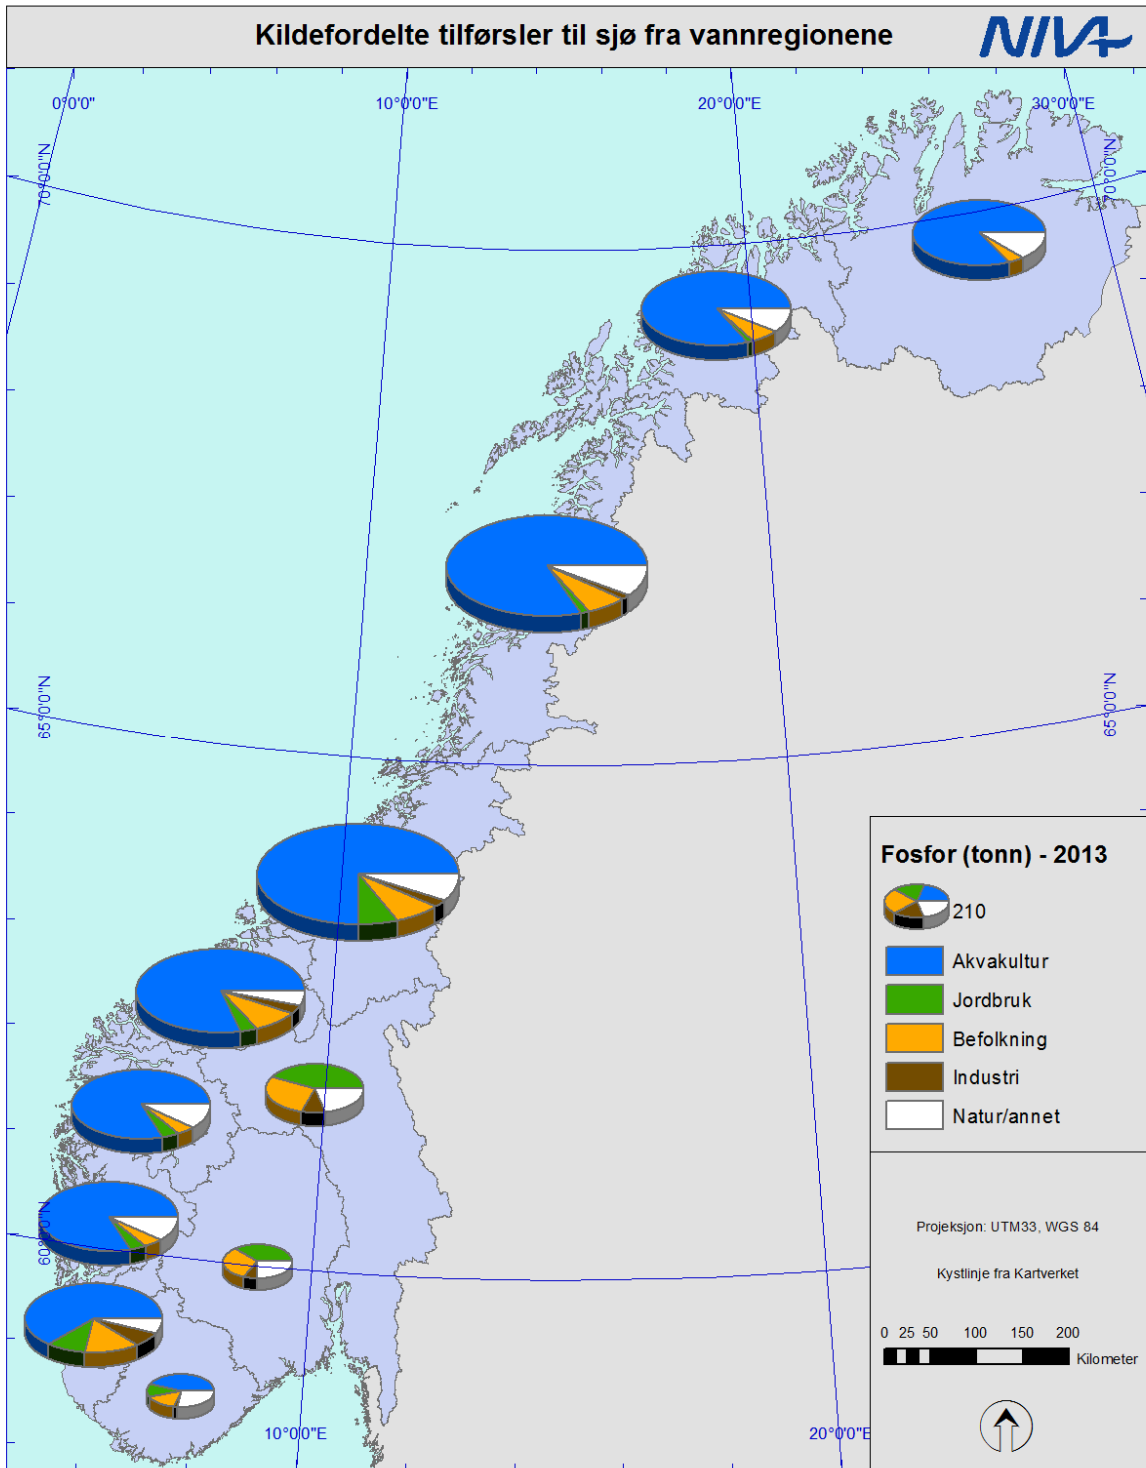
Kildefordelte tilførsler til sjø fra vannregionene

NIVA

0°0'0"

10°0'0"E

20°0'0"E

30°0'0"E

70°0'0"N

70°0'0"N

65°0'0"N

65°0'0"N

60°0'0"N

10°0'0"E

20°0'0"E

Fosfor (tonn) - 2013

210

Akvakultur

Jordbruk

Befolkning

Industri

Natur/annet

Projeksjon: UTM33, WGS 84

Kystlinje fra Kartverket

0 25 50 100 150 200

Kilometer